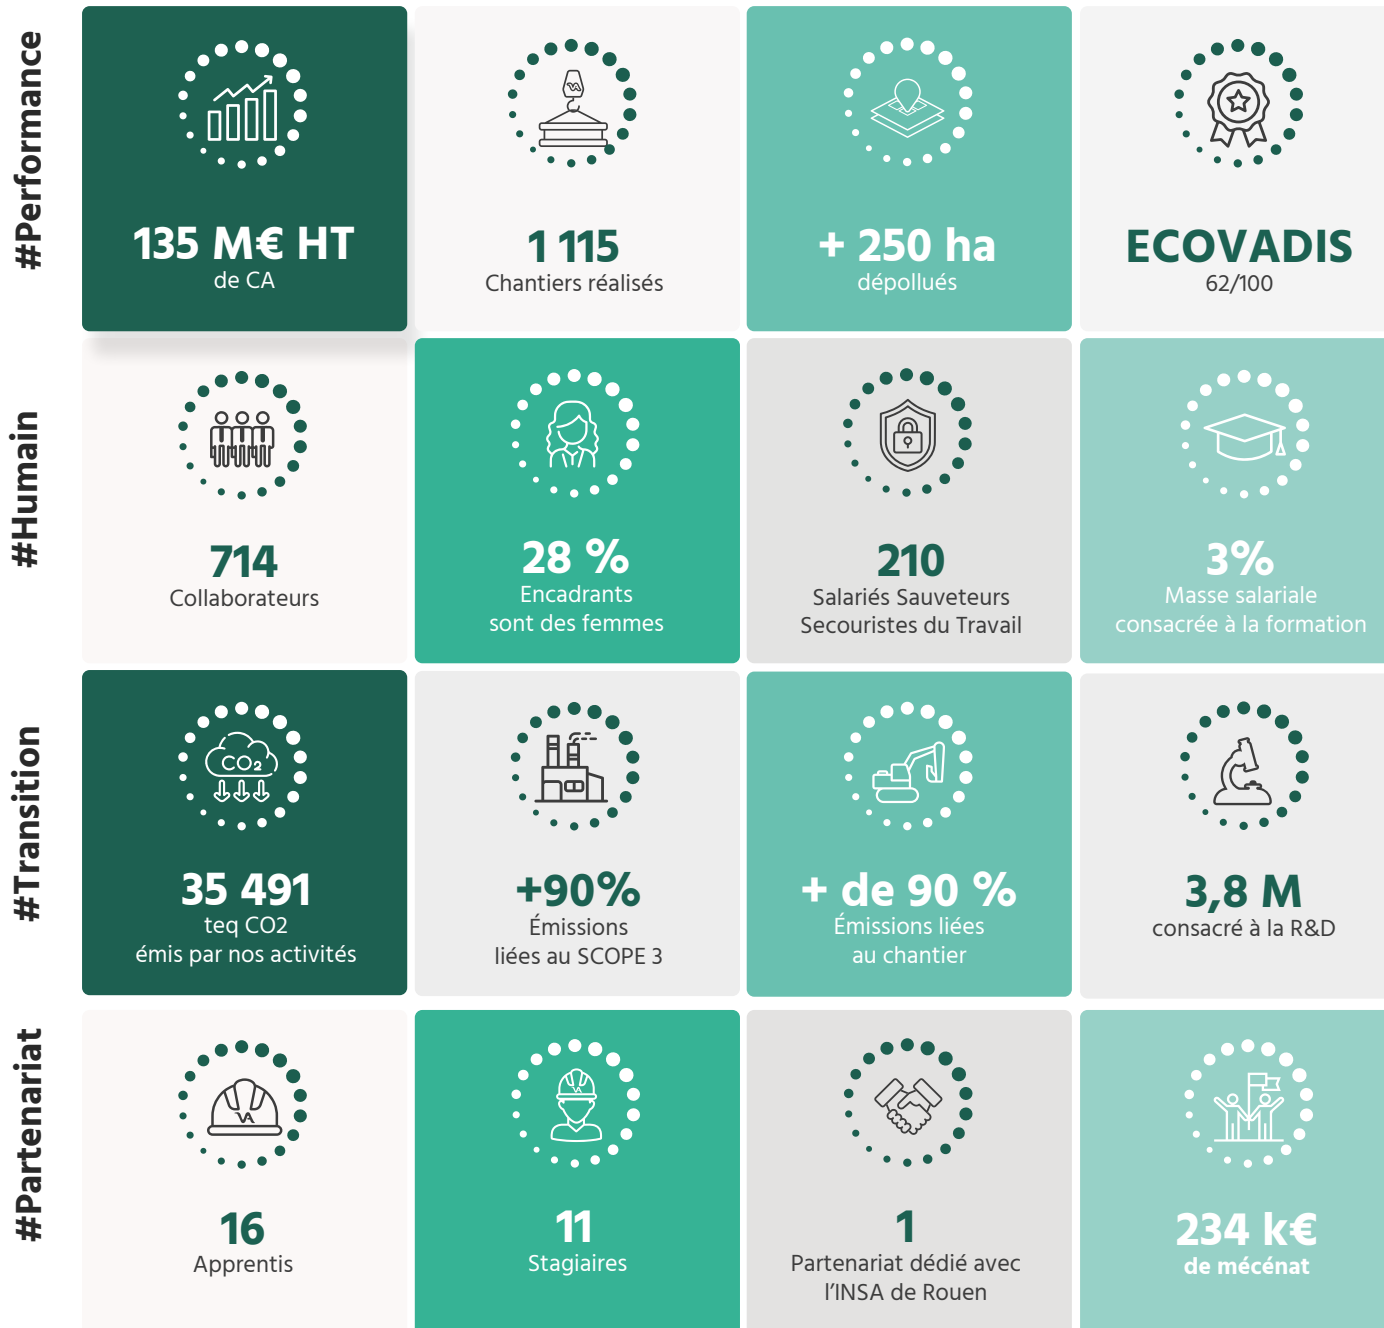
#Performance

135 M€ HT
de CA

1 115
Chantiers réalisés

+ 250 ha
dépollués

ECOVADIS
62/100

#Humain

714
Collaborateurs

28 %
Encadrants sont des femmes

210
Salariés Sauveteurs Secouristes du Travail

3%
Masse salariale consacrée à la formation

#Transition

$CO_2$

35 491
teq CO2
émis par nos activités

+90%
Émissions liées au SCOPE 3

+ de 90 %
Émissions liées au chantier

3,8 M
consacré à la R&D

#Partenariat

16
Apprentis

11
Stagiaires

1
Partenariat dédié avec l'INSA de Rouen

234 k€
de mécénat